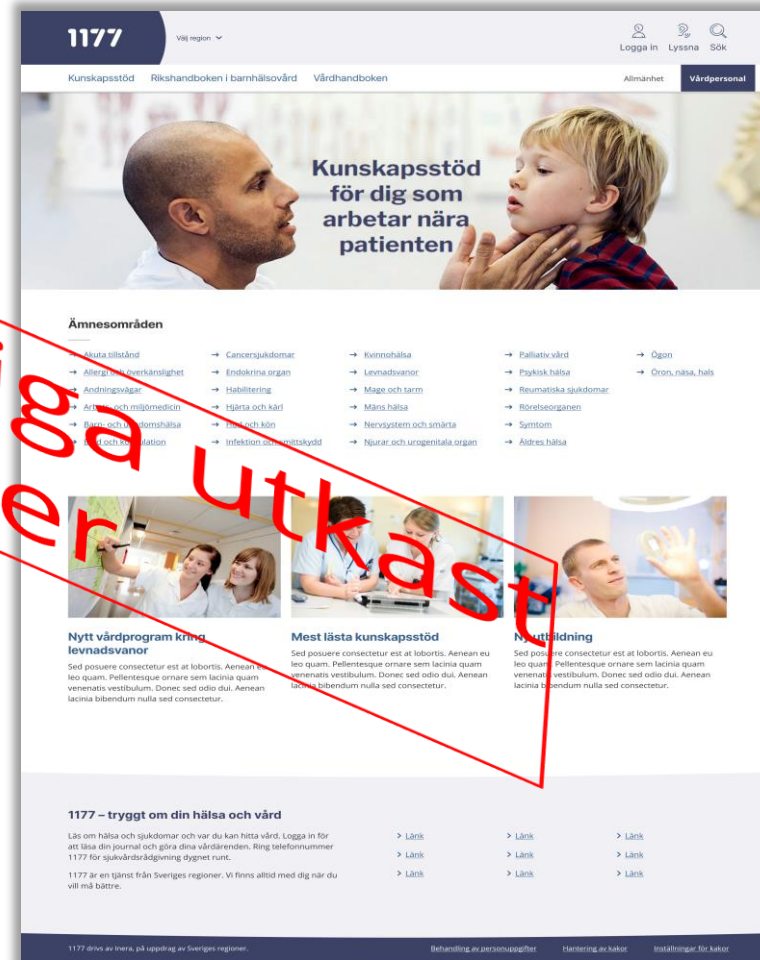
1177 Välj region

Logga in Lyssna Sök

Kunskapsstöd Rikshandboken i barnhälsovård Vårdhandboken

Allmänhet Vårdpersonal

Kunskapsstöd för dig som arbetar nära patienten

Ämnesområden

→ Akuta tillstånd
→ Allergi och överkänslighet
→ Andningsvägar
→ Arbets- och miljömedicin
→ Barn- och ungdomshälsa
→ Blod och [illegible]ulation

→ Cancersjukdomar
→ Endokrina organ
→ Habilitering
→ Hjärta och kärl
→ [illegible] och kön
→ Infektion och smittskydd

→ Kvinnohälsa
→ Levnadsvanor
→ Mage och tarm
→ Mäns hälsa
→ Nervsystem och smärta
→ Njurar och urogenitala organ

→ Palliativ vård
→ Psykisk hälsa
→ Reumatiska sjukdomar
→ Rörelseorganen
→ Symtom
→ Äldres hälsa

→ Ögon
→ Öron, näsa, hals

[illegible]ga utkast
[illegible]er

Nytt vårdprogram kring levnadsvanor
Sed posuere consectetur est at lobortis. Aenean eu leo quam. Pellentesque ornare sem lacinia quam venenatis vestibulum. Donec sed odio dui. Aenean lacinia bibendum nulla sed consectetur.

Mest lästa kunskapsstöd
Sed posuere consectetur est at lobortis. Aenean eu leo quam. Pellentesque ornare sem lacinia quam venenatis vestibulum. Donec sed odio dui. Aenean lacinia bibendum nulla sed consectetur.

Ny utbildning
Sed posuere consectetur est at lobortis. Aenean eu leo quam. Pellentesque ornare sem lacinia quam venenatis vestibulum. Donec sed odio dui. Aenean lacinia bibendum nulla sed consectetur.

1177 – tryggt om din hälsa och vård

Läs om hälsa och sjukdomar och var du kan hitta vård. Logga in för att läsa din journal och göra dina vårdärenden. Ring telefonnummer 1177 för sjukvårdsrådgivning dygnet runt.

1177 är en tjänst från Sveriges regioner. Vi finns alltid med dig när du vill må bättre.

> Länk > Länk > Länk
> Länk > Länk > Länk
> Länk > Länk > Länk

1177 drivs av Inera, på uppdrag av Sveriges regioner.

Behandling av personuppgifter Hantering av kakor Inställningar för kakor